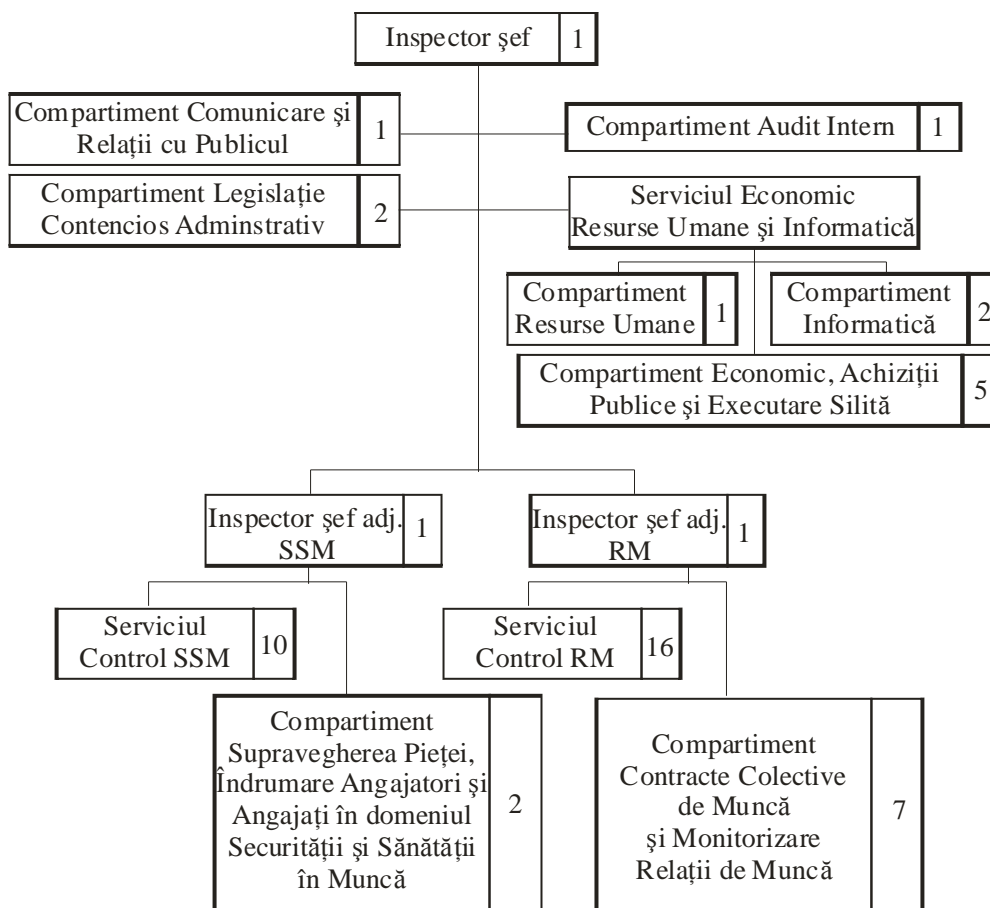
Inspector şef 1

Compartiment Comunicare şi Relaţii cu Publicul 1

Compartiment Audit Intern 1

Compartiment Legislaţie Contencios Adminstrativ 2

Serviciul Economic Resurse Umane şi Informatică

Compartiment Resurse Umane 1

Compartiment Informatică 2

Compartiment Economic, Achiziţii Publice şi Executare Silită 5

Inspector şef adj. SSM 1

Inspector şef adj. RM 1

Serviciul Control SSM 10

Serviciul Control RM 16

Compartiment Supravegherea Pieţei, Îndrumare Angajatori şi Angajaţi în domeniul Securităţii şi Sănătăţii în Muncă 2

Compartiment Contracte Colective de Muncă şi Monitorizare Relaţii de Muncă 7